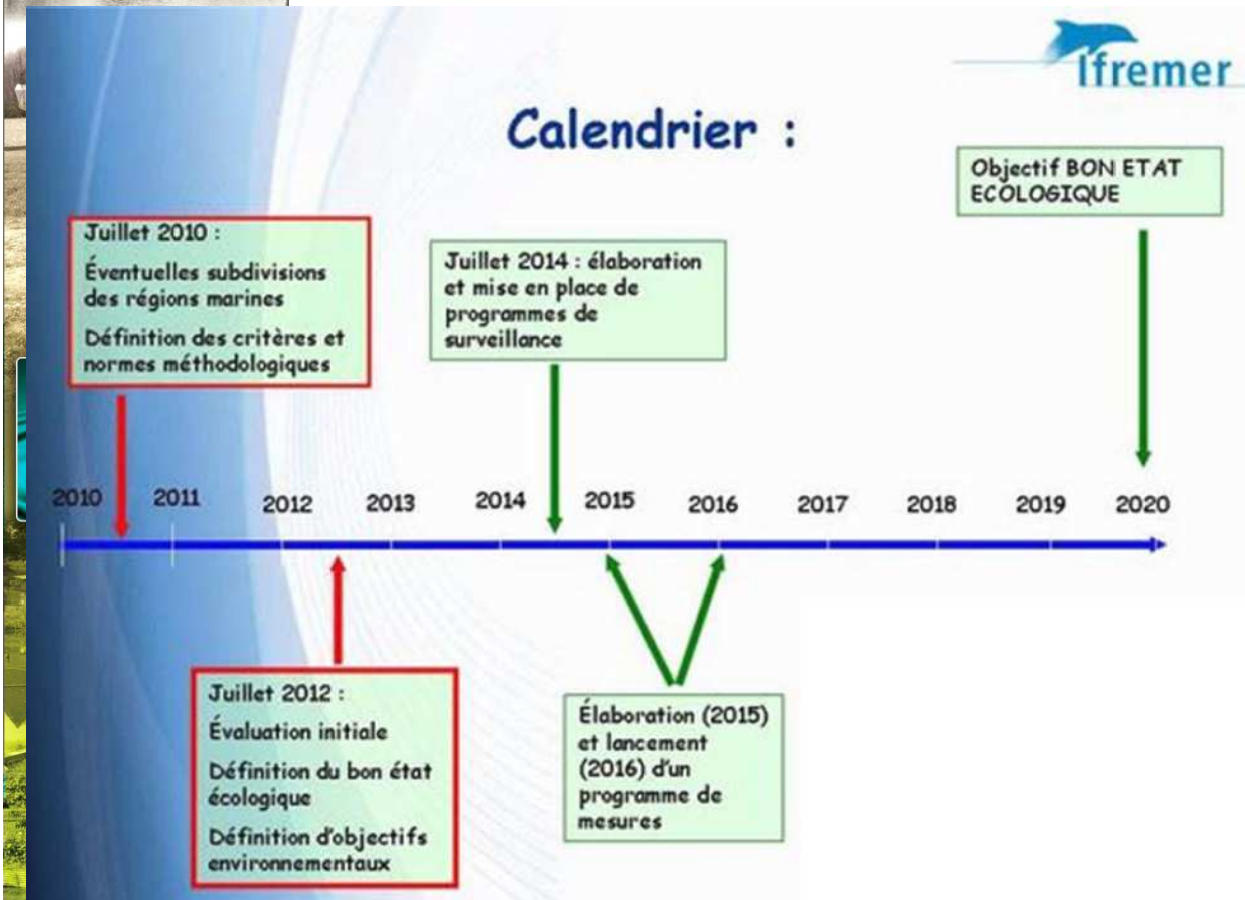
Ifremer

Calendrier :

Objectif BON ETAT ECOLOGIQUE

Juillet 2010 :

Éventuelles subdivisions des régions marines

Définition des critères et normes méthodologiques

Juillet 2014 : élaboration et mise en place de programmes de surveillance

2010 2011 2012 2013 2014 2015 2016 2017 2018 2019 2020

Juillet 2012 :

Évaluation initiale

Définition du bon état écologique

Définition d'objectifs environnementaux

Élaboration (2015) et lancement (2016) d'un programme de mesures